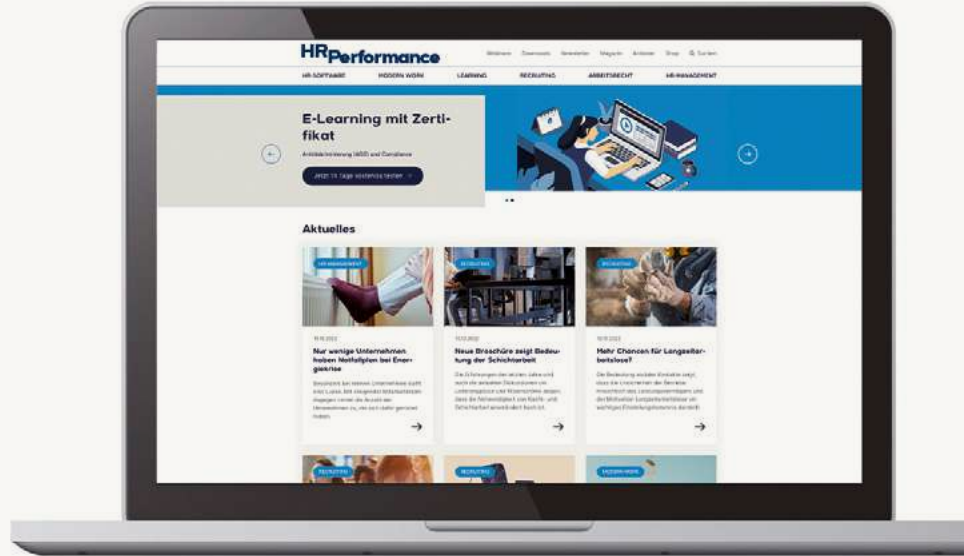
HRPerformance

Webinare Downloads Newsletter Magazin Anbieter Shop Suchen

HR-SOFTWARE MODERN WORK LEARNING RECRUITING ARBEITSRECHT HR-MANAGEMENT

E-Learning mit Zertifikat

Arbeitsbetreuung (ASiG) und Compliance

Jetzt 14 Tage kostenlos testen

Aktuelles

HR-MANAGEMENT

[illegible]

Nur wenige Unternehmen haben Notfallplan bei Energiekrise

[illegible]

RECRUITING

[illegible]

Neue Broschüre zeigt Bedeutung der Schichtarbeit

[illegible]

RECRUITING

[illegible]

Mehr Chancen für Langzeitarbeitslose?

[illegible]

RECRUITING

RECRUITING

MODERN WORK